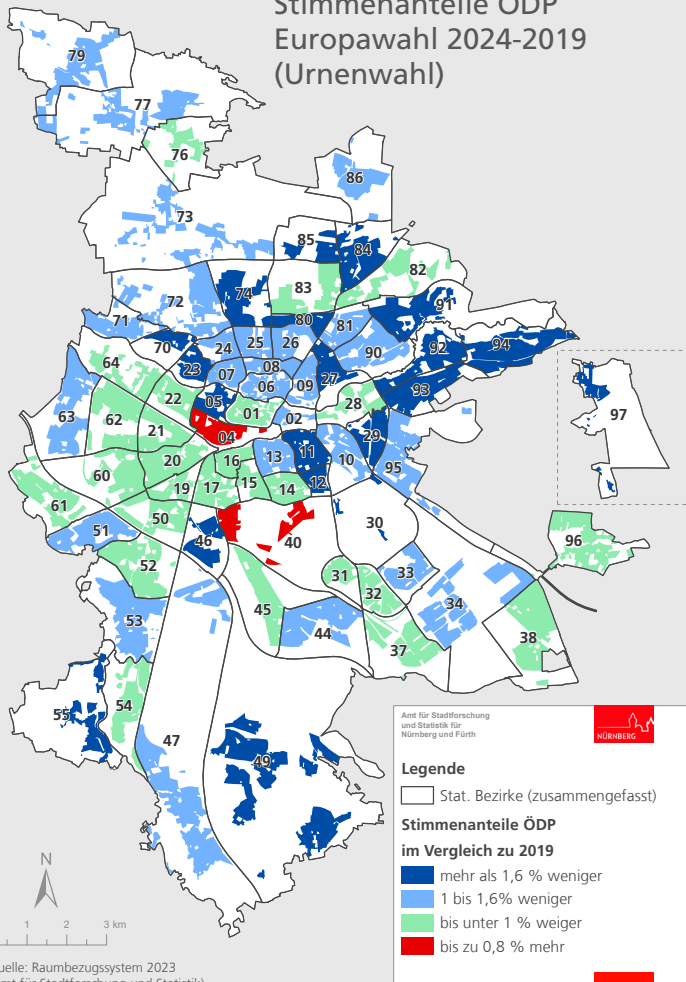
Stimmenanteile ÖDP
Europawahl 2024-2019
(Urnenwahl)

79
77
76
86
73
85
84
82
72
74
83
91
71
80
81
70
24
25
26
90
92
94
64
23
07
08
06
09
27
93
97
63
62
22
05
01
02
28
04
29
21
20
16
13
11
10
95
60
19
17
15
14
12
61
51
50
46
40
30
96
52
31
33
32
34
53
45
44
37
38
55
54
47
49

Amt für Stadtforschung und Statistik für Nürnberg und Fürth
NÜRNBERG

Legende
Stat. Bezirke (zusammengefasst)
Stimmenanteile ÖDP
im Vergleich zu 2019
mehr als 1,6 % weniger
1 bis 1,6% weniger
bis unter 1 % weiger
bis zu 0,8 % mehr

N
1 2 3 km
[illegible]uelle: Raumbezugssystem 2023
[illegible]